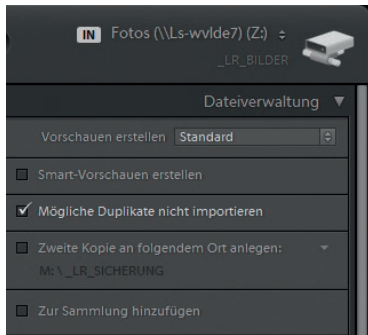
IN Fotos (\\Ls-wvlde7) (Z:)
_LR_BILDER

Dateiverwaltung

Vorschauen erstellen Standard

Smart-Vorschauen erstellen

Mögliche Duplikate nicht importieren

Zweite Kopie an folgendem Ort anlegen:
M: \ _LR_SICHERUNG

Zur Sammlung hinzufügen